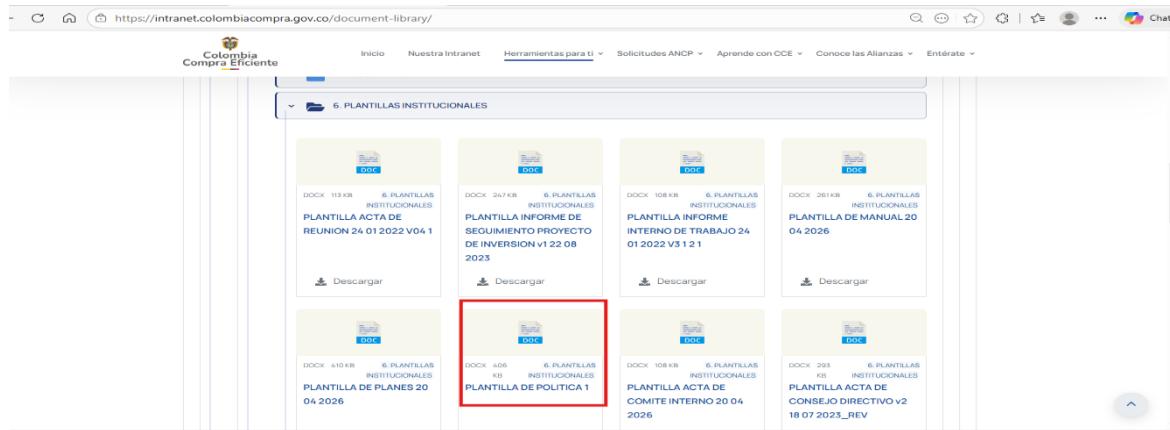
https://intranet.colombiacompra.gov.co/document-library/

Chat

Colombia Compra Eficiente

Inicio Nuestra Intranet Herramientas para ti Solicitudes ANCP Aprende con CCE Conoce las Alianzas Entérate

6. PLANTILLAS INSTITUCIONALES

DOC
DOCX 113 KB 6. PLANTILLAS INSTITUCIONALES
PLANTILLA ACTA DE REUNION 24 01 2022 V04 1
Descargar

DOC
DOCX 247 KB 6. PLANTILLAS INSTITUCIONALES
PLANTILLA INFORME DE SEGUIMIENTO PROYECTO DE INVERSION v1 22 08 2023
Descargar

DOC
DOCX 108 KB 6. PLANTILLAS INSTITUCIONALES
PLANTILLA INFORME INTERNO DE TRABAJO 24 01 2022 V3 1 2 1
Descargar

DOC
DOCX 261 KB 6. PLANTILLAS INSTITUCIONALES
PLANTILLA DE MANUAL 20 04 2026
Descargar

DOC
DOCX 610 KB 6. PLANTILLAS INSTITUCIONALES
PLANTILLA DE PLANES 20 04 2026

DOC
DOCX 406 KB 6. PLANTILLAS INSTITUCIONALES
PLANTILLA DE POLITICA 1

DOC
DOCX 108 KB 6. PLANTILLAS INSTITUCIONALES
PLANTILLA ACTA DE COMITE INTERNO 20 04 2026

DOC
DOCX 293 KB 6. PLANTILLAS INSTITUCIONALES
PLANTILLA ACTA DE CONSEJO DIRECTIVO v2 18 07 2023_REV